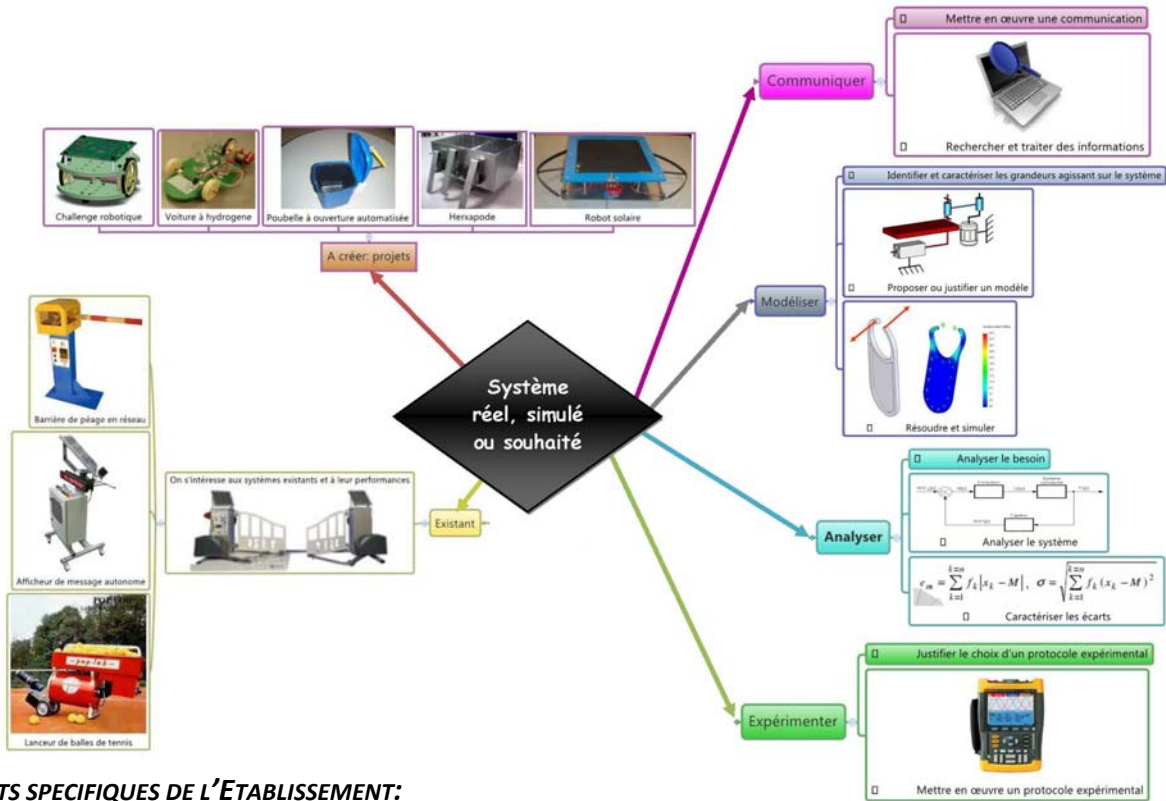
Mettre en œuvre une communication

Communiquer

Rechercher et traiter des informations

Challenge robotique

Voiture à hydrogene

Poubelle à ouverture automatisée

Herxapode

Robot solaire

A créer: projets

Identifier et caractériser les grandeurs agissant sur le système

Proposer ou justifier un modèle

Modéliser

Résoudre et simuler

Système réel, simulé ou souhaité

Barrière de péage en réseau

On s'intéresse aux systèmes existants et à leur performances

Existant

Analyser le besoin

Analyser

Analyser le système

Afficheur de message autonome

$e_m = \sum_{k=1}^{k=n} f_k |x_k - M|, \quad \sigma = \sqrt{\sum_{k=1}^{k=n} f_k (x_k - M)^2}$

Caractériser les écarts

Justifier le choix d'un protocole expérimental

Expérimenter

Lanceur de balles de tennis

Mettre en œuvre un protocole expérimental

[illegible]TS SPECIFIQUES DE L'ETABLISSEMENT: